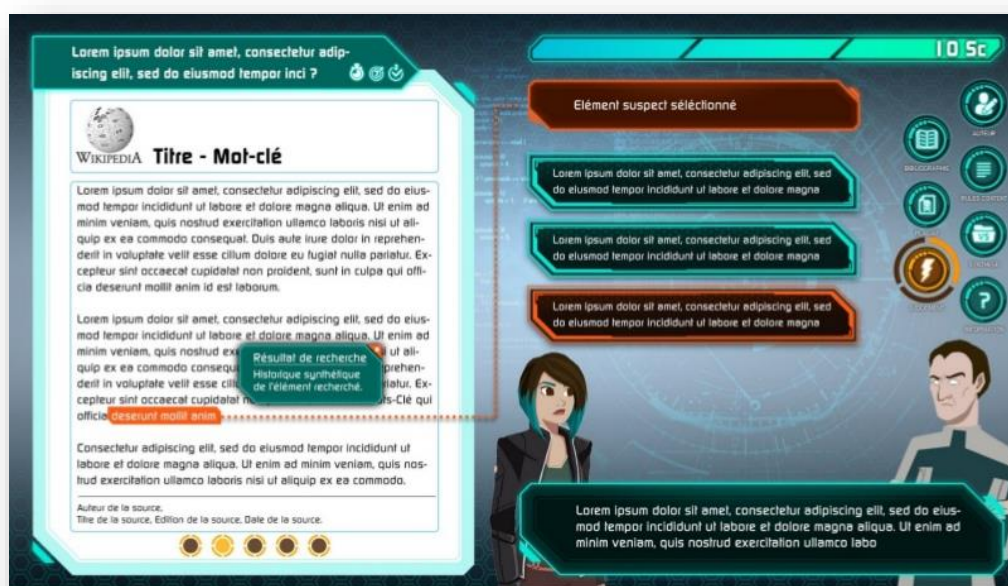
Lorem ipsum dolor sit amet, consectetur adipiscing elit, sed do eiusmod tempor inci ?

10 5c

WIKIPEDIA Titre - Mot-clé

Lorem ipsum dolor sit amet, consectetur adipiscing elit, sed do eiusmod tempor incididunt ut labore et dolore magna aliqua. Ut enim ad minim veniam, quis nostrud exercitation ullamco laboris nisi ut aliquip ex ea commodo consequat. Duis aute irure dolor in reprehenderit in voluptate velit esse cillum dolore eu fugiat nulla pariatur. Excepteur sint occaecat cupidatat non proident, sunt in culpa qui officia deserunt mollit anim id est laborum.

Lorem ipsum dolor sit amet, consectetur adipiscing elit, sed do eiusmod tempor incididunt ut labore et dolore magna aliqua. Ut enim ad minim veniam, quis nostrud ex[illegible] ut aliquip ex ea commodo consequ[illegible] reprehenderit in voluptate velit esse cill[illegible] riatur. Excepteur sint occaecat cupidatat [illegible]s-Clé qui officia deserunt mollit anim

Résultat de recherche
Historique synthétique de l'élément recherché.

Consectetur adipiscing elit, sed do eiusmod tempor incididunt ut labore et dolore magna aliqua. Ut enim ad minim veniam, quis nostrud exercitation ullamco laboris nisi ut aliquip ex ea commodo.

Auteur de la source,
Titre de la source, Edition de la source, Date de la source.

Elément suspect sélectionné

Lorem ipsum dolor sit amet, consectetur adipiscing elit, sed do eiusmod tempor incididunt ut labore et dolore magna

Lorem ipsum dolor sit amet, consectetur adipiscing elit, sed do eiusmod tempor incididunt ut labore et dolore magna

Lorem ipsum dolor sit amet, consectetur adipiscing elit, sed do eiusmod tempor incididunt ut labore et dolore magna

AUTEUR
BIBLIOGRAPHIE
RÈGLES CONTENU
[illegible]
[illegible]
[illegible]
RESPONSABLES

Lorem ipsum dolor sit amet, consectetur adipiscing elit, sed do eiusmod tempor incididunt ut labore et dolore magna aliqua. Ut enim ad minim veniam, quis nostrud exercitation ullamco labo